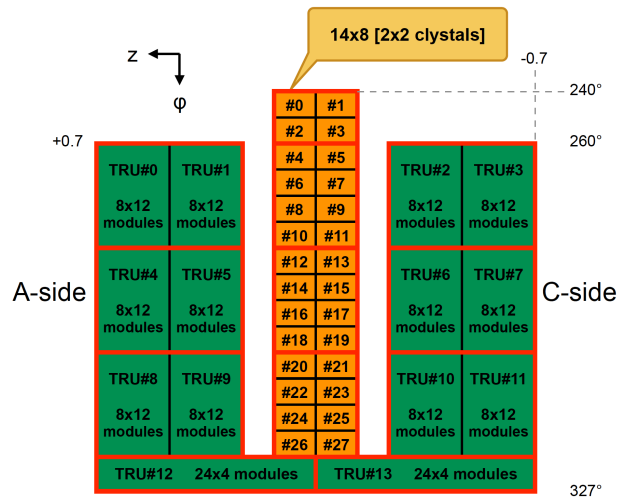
14x8 [2x2 clystals]

z

φ

-0.7

240°

+0.7

260°

#0 #1
#2 #3
#4 #5
#6 #7
#8 #9
#10 #11
#12 #13
#14 #15
#16 #17
#18 #19
#20 #21
#22 #23
#24 #25
#26 #27

A-side

TRU#0 8x12 modules

TRU#1 8x12 modules

TRU#4 8x12 modules

TRU#5 8x12 modules

TRU#8 8x12 modules

TRU#9 8x12 modules

C-side

TRU#2 8x12 modules

TRU#3 8x12 modules

TRU#6 8x12 modules

TRU#7 8x12 modules

TRU#10 8x12 modules

TRU#11 8x12 modules

TRU#12 24x4 modules

TRU#13 24x4 modules

327°